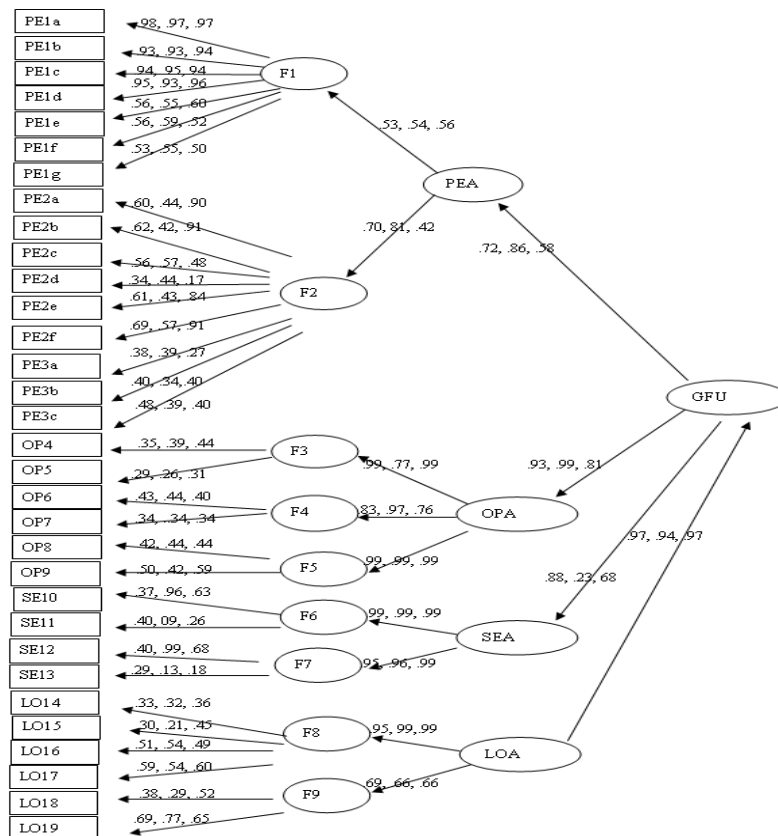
PE1a
PE1b
PE1c
PE1d
PE1e
PE1f
PE1g
PE2a
PE2b
PE2c
PE2d
PE2e
PE2f
PE3a
PE3b
PE3c
OP4
OP5
OP6
OP7
OP8
OP9
SE10
SE11
SE12
SE13
LO14
LO15
LO16
LO17
LO18
LO19

.98, .97, .97
.93, .93, .94
.94, .95, .94
.95, .93, .96
.56, .55, .60
.56, .59, .52
.53, .55, .50
F1
.53, .54, .56
PEA
.70, 81, .42
.72, .86, .58
.60, .44, .90
.62, 42, .91
.56, .57, .48
.34, .44, .17
.61, .43, .84
F2
.69, .57, .91
.38, .39, .27
.40, .34, .40
.48, .39, .40
GFU
.35, .39, .44
F3
.29, .26, .31
.99, .77, .99
.93, .99, .81
.43, .44, .40
F4
.34, .34, .34
.83, .97, .76
OPA
.42, .44, .44
.97, .94, .97
F5
.50, .42, .59
.99, .99, .99
.88, .23, .68
.37, .96, .63
F6
.99, .99, .99
.40, .09, .26
SEA
.40, .99, .68
F7
.29, .13, .18
.95, .96, .99
.33, .32, .36
.30, .21, .45
F8
.95, 99, .99
.51, .54, .49
LOA
.59, .54, .60
.38, .29, .52
F9
.69, .66, .66
.69, .77, .65